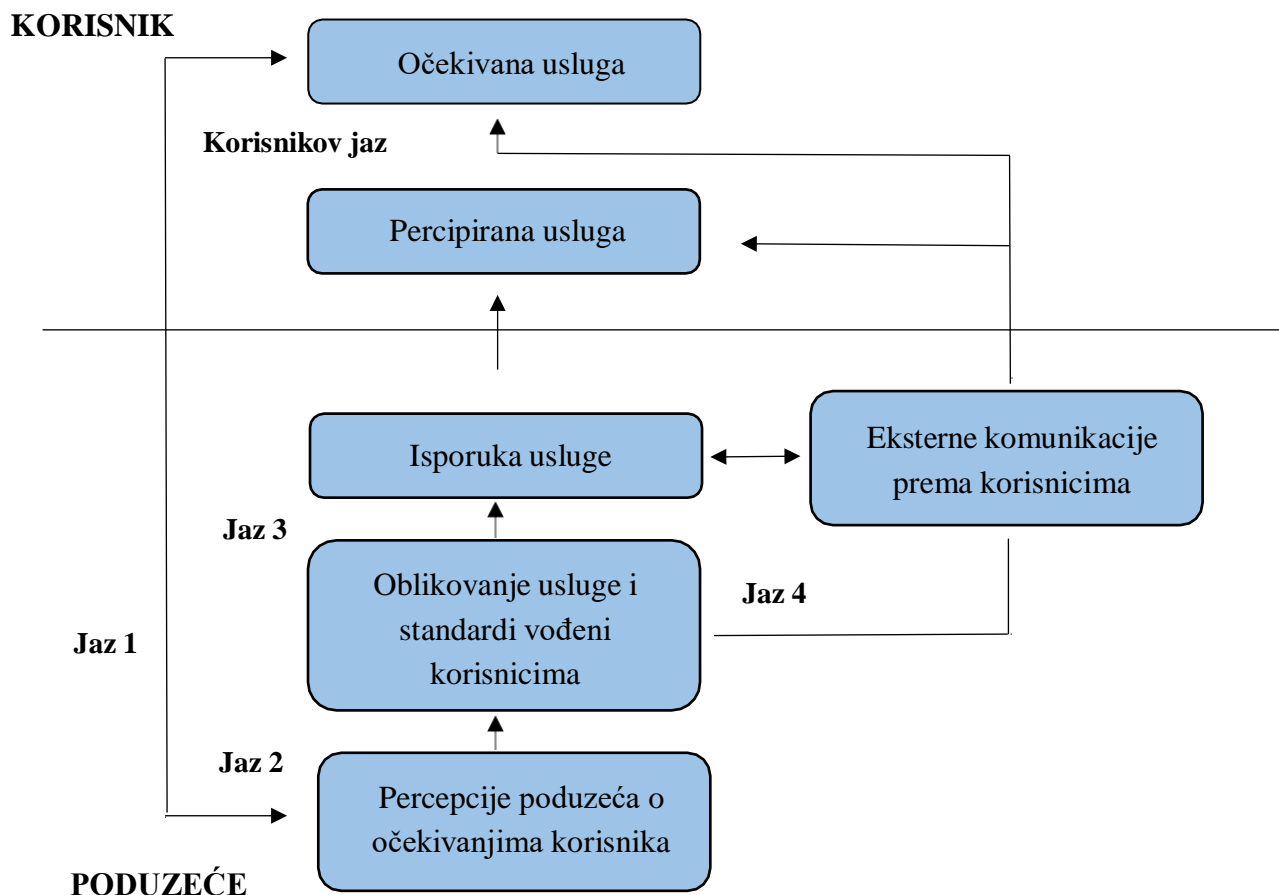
KORISNIK

Očekivana usluga

Korisnikov jaz

Percipirana usluga

Isporuka usluge

Eksterne komunikacije prema korisnicima

Jaz 3

Oblikovanje usluge i standardi vođeni korisnicima

Jaz 4

Jaz 1

Jaz 2

Percepcije poduzeća o očekivanjima korisnika

PODUZEĆE